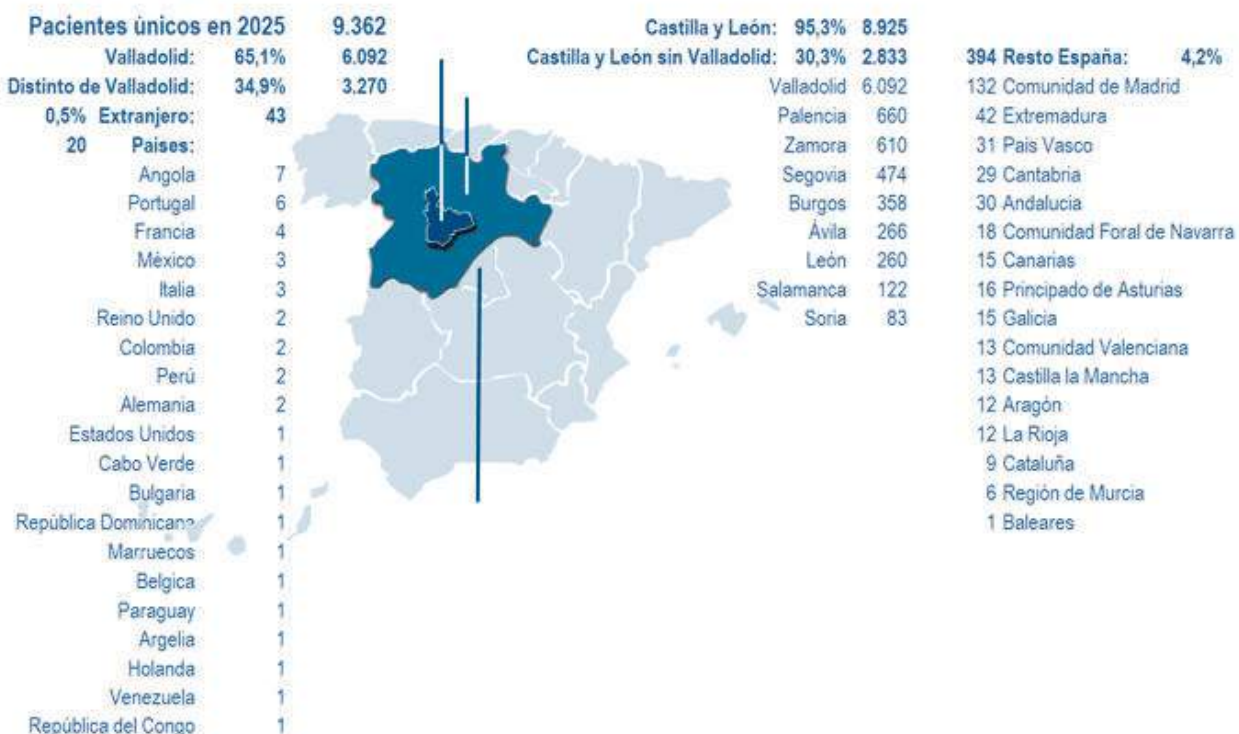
Pacientes únicos en 2025 9.362
Valladolid: 65,1% 6.092
Distinto de Valladolid: 34,9% 3.270
0,5% Extranjero: 43
20 Países:

| | |
|---|---|
| Angola | 7 |
| Portugal | 6 |
| Francia | 4 |
| México | 3 |
| Italia | 3 |
| Reino Unido | 2 |
| Colombia | 2 |
| Perú | 2 |
| Alemania | 2 |
| Estados Unidos | 1 |
| Cabo Verde | 1 |
| Bulgaria | 1 |
| República Dominicana | 1 |
| Marruecos | 1 |
| Belgica | 1 |
| Paraguay | 1 |
| Argelia | 1 |
| Holanda | 1 |
| Venezuela | 1 |
| República del Congo | 1 |

Castilla y León: 95,3% 8.925
Castilla y León sin Valladolid: 30,3% 2.833

| | |
|---|---|
| Valladolid | 6.092 |
| Palencia | 660 |
| Zamora | 610 |
| Segovia | 474 |
| Burgos | 358 |
| Ávila | 266 |
| León | 260 |
| Salamanca | 122 |
| Soria | 83 |

394 Resto España: 4,2%
132 Comunidad de Madrid
42 Extremadura
31 Pais Vasco
29 Cantabria
30 Andalucia
18 Comunidad Foral de Navarra
15 Canarias
16 Principado de Asturias
15 Galicia
13 Comunidad Valenciana
13 Castilla la Mancha
12 Aragón
12 La Rioja
9 Cataluña
6 Región de Murcia
1 Baleares